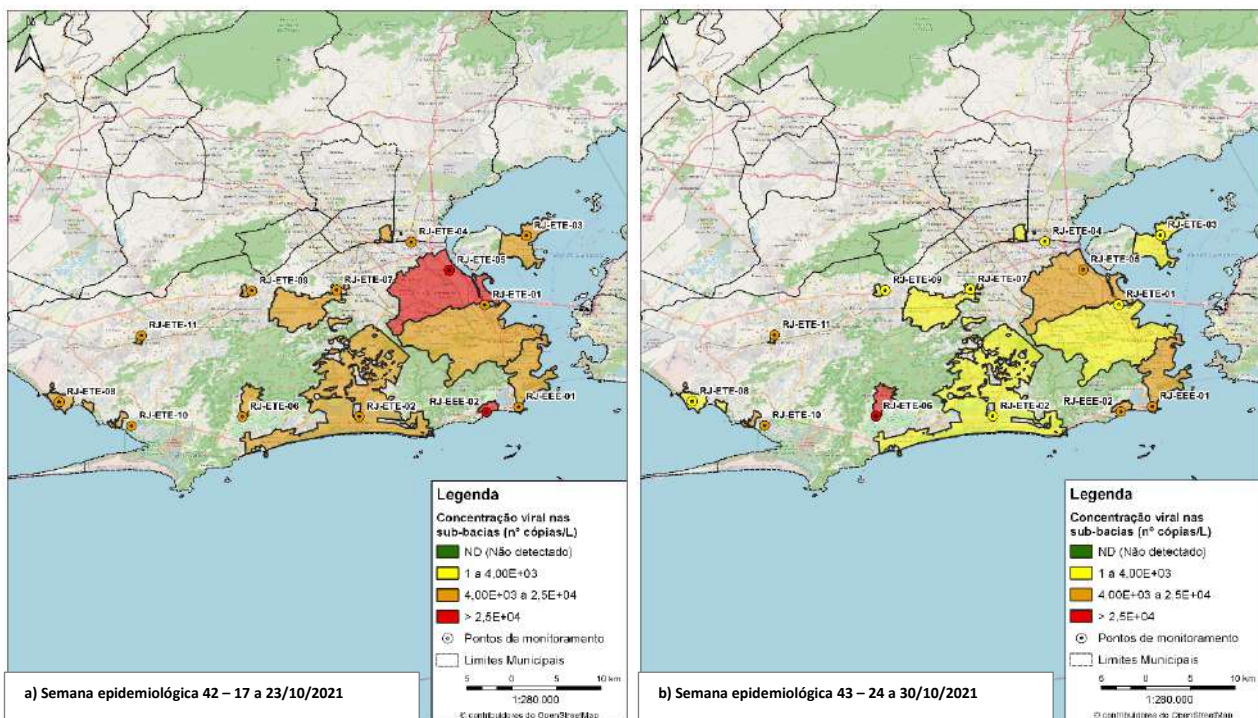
RJ-ETE-04
RJ-ETE-03
RJ-ETE-05
RJ-ETE-09
RJ-ETE-07
RJ-ETE-01
RJ-ETE-11
RJ-ETE-08
RJ-ETE-10
RJ-ETE-06
RJ-ETE-02
RJ-EEE-02
RJ-EEE-01

Legenda
Concentração viral nas sub-bacias (n° cópias/L)
ND (Não detectado)
1 a 4,00E+03
4,00E+03 a 2,5E+04
> 2,5E+04
Pontos de monitoramento
Limites Municipais
5 0 5 10 km
1:280.000
© contribuidores do OpenStreetMap

a) Semana epidemiológica 42 – 17 a 23/10/2021

RJ-ETE-04
RJ-ETE-03
RJ-ETE-05
RJ-ETE-09
RJ-ETE-07
RJ-ETE-01
RJ-ETE-11
RJ-ETE-08
RJ-ETE-10
RJ-ETE-06
RJ-ETE-02
RJ-EEE-02
RJ-EEE-01

Legenda
Concentração viral nas sub-bacias (n° cópias/L)
ND (Não detectado)
1 a 4,00E+03
4,00E+03 a 2,5E+04
> 2,5E+04
Pontos de monitoramento
Limites Municipais
5 0 5 10 km
1:280.000
© contribuidores do OpenStreetMap

b) Semana epidemiológica 43 – 24 a 30/10/2021